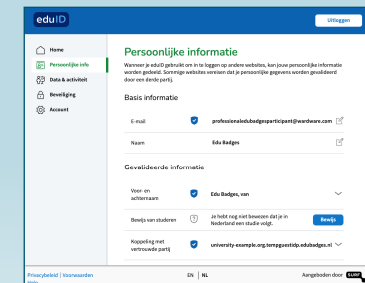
eduID

Uitloggen

Home
Persoonlijke info
Data & activiteit
Beveiliging
Account

Persoonlijke informatie

Wanneer je eduID gebruikt om in te loggen op andere websites, kan jouw persoonlijke informatie worden gedeeld. Sommige websites vereisen dat je persoonlijke gegevens worden gevalideerd door een derde partij.

Basis informatie

| | | |
|---|---|---|
| E-mail | professionaledubadgesparticipant@wardware.com | |
| Naam | Edu Badges | |

Gevalideerde informatie

| | | |
|---|---|---|
| Voor- en achternaam | Edu Badges, van | |
| Bewijs van studeren | Je hebt nog niet bewezen dat je in Nederland een studie volgt. | Bewijs |
| Koppeling met vertrouwde partij | university-example.org.tempguestidp.edubadges.nl | |

Privacybeleid | Voorwaarden

EN | NL

Aangeboden door SURF